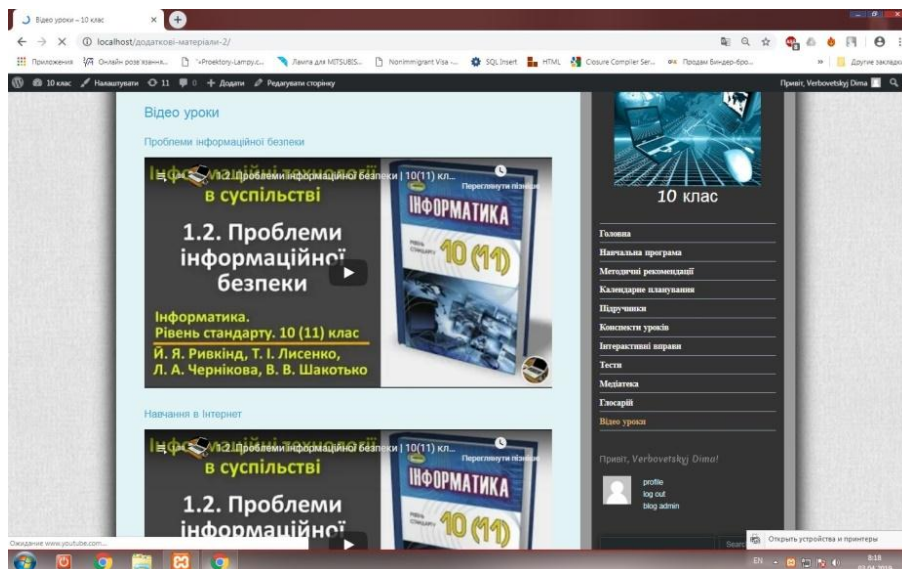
Відео уроки – 10 клас

localhost/додаткові-матеріали-2/

Приложения Онлайн розв'язання... "+Proektory-Lampy.c... Лампа для MITSUBIS... Nonimmigrant Visa -... SQL Insert HTML Closure Compiler Ser... Продам Биндер-бро... Другие закладки

10 клас Налаштувати 11 0 Додати Редагувати сторінку Привіт, Verbovetskyj Dima

Відео уроки

Проблеми інформаційної безпеки

1.2. Проблеми інформаційної безпеки | 10(11) кл...

Переглянути пізніше

Інформаційні технології в суспільстві

1.2. Проблеми інформаційної безпеки

Інформатика. Рівень стандарту. 10 (11) клас

Й. Я. Ривкінд, Т. І. Лисенко, Л. А. Чернікова, В. В. Шакотько

ІНФОРМАТИКА

10 (11)

Навчання в Інтернет

1.2. Проблеми інформаційної безпеки | 10(11) кл...

Переглянути пізніше

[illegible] в суспільстві

1.2. Проблеми інформаційної

ІНФОРМАТИКА

10 (11)

10 клас

Головна

Навчальна програма

Методичні рекомендації

Календарне планування

Підручники

Конспекти уроків

Інтерактивні вправи

Тести

Медіатека

Глосарій

Відео уроки

Привіт, Verbovetskyj Dima!

profile

log out

blog admin

Search

Ожидание www.youtube.com...

Открыть устройства и принтеры

EN 8:18 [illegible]